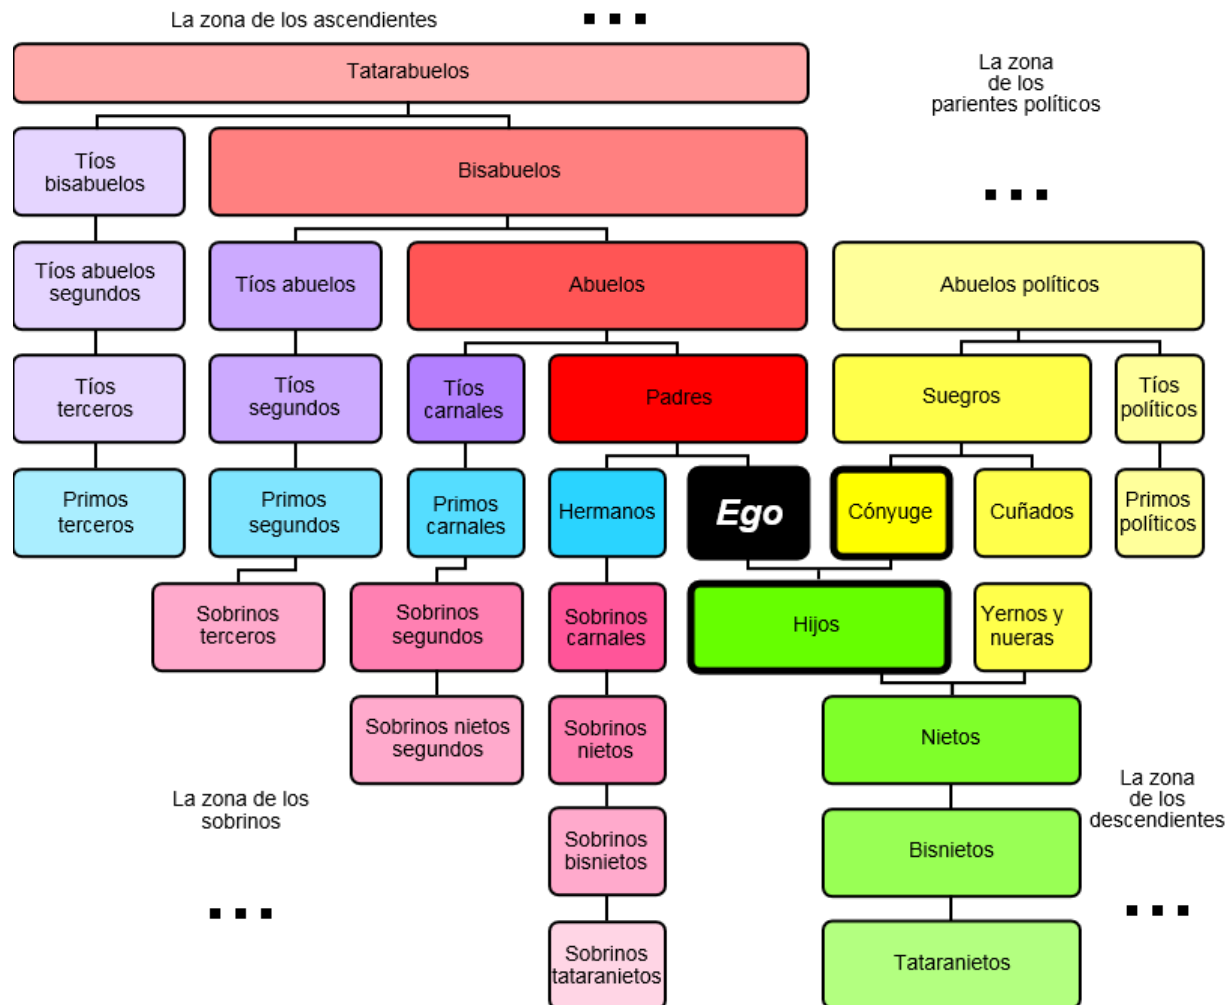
La zona de los ascendientes ...

Tatarabuelos

La zona de los parientes políticos

...

Tíos bisabuelos

Bisabuelos

Tíos abuelos segundos

Tíos abuelos

Abuelos

Abuelos políticos

Tíos terceros

Tíos segundos

Tíos carnales

Padres

Suegros

Tíos políticos

Primos terceros

Primos segundos

Primos carnales

Hermanos

Ego

Cónyuge

Cuñados

Primos políticos

Sobrinos terceros

Sobrinos segundos

Sobrinos carnales

Hijos

Yernos y nueras

Sobrinos nietos segundos

Sobrinos nietos

Nietos

La zona de los sobrinos

La zona de los descendientes

Sobrinos bisnietos

Bisnietos

...

...

Sobrinos tataranietos

Tataranietos